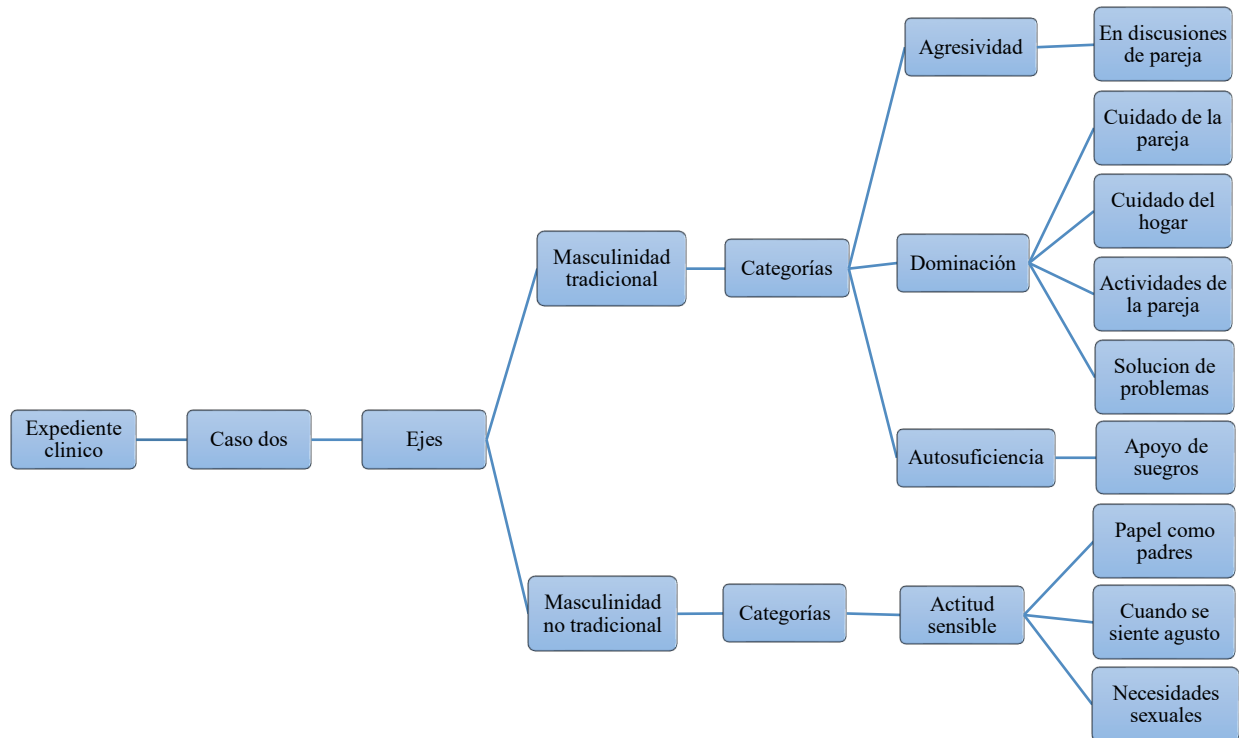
Expediente clinico

Caso dos

Ejes

Masculinidad tradicional

Categorías

Agresividad

En discusiones de pareja

Dominación

Cuidado de la pareja

Cuidado del hogar

Actividades de la pareja

Solucion de problemas

Autosuficiencia

Apoyo de suegros

Masculinidad no tradicional

Categorías

Actitud sensible

Papel como padres

Cuando se siente agusto

Necesidades sexuales